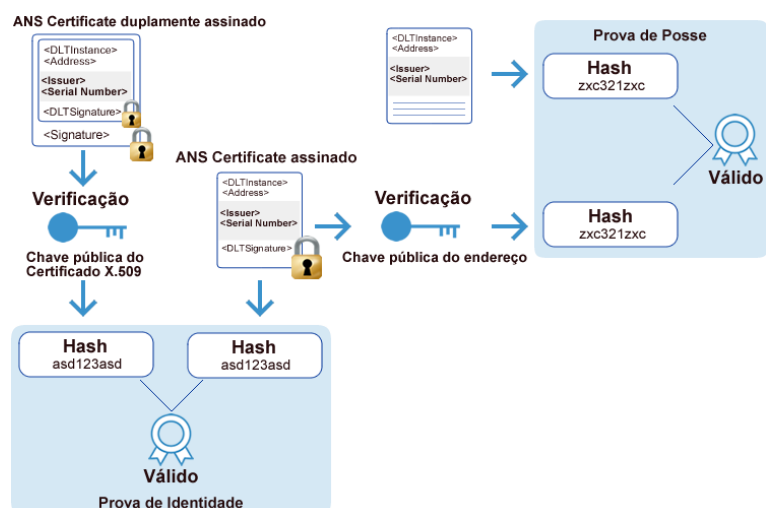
ANS Certificate duplamente assinado

<DLTInstance>
<Address>
<Issuer>
<Serial Number>
<DLTSignature>
<Signature>

Verificação

Chave pública do Certificado X.509

ANS Certificate assinado

<DLTInstance>
<Address>
<Issuer>
<Serial Number>
<DLTSignature>

Verificação

Chave pública do endereço

<DLTInstance>
<Address>
<Issuer>
<Serial Number>

Prova de Posse

Hash
zxc321zxc

Válido

Hash
zxc321zxc

Hash
asd123asd

Hash
asd123asd

Válido

Prova de Identidade